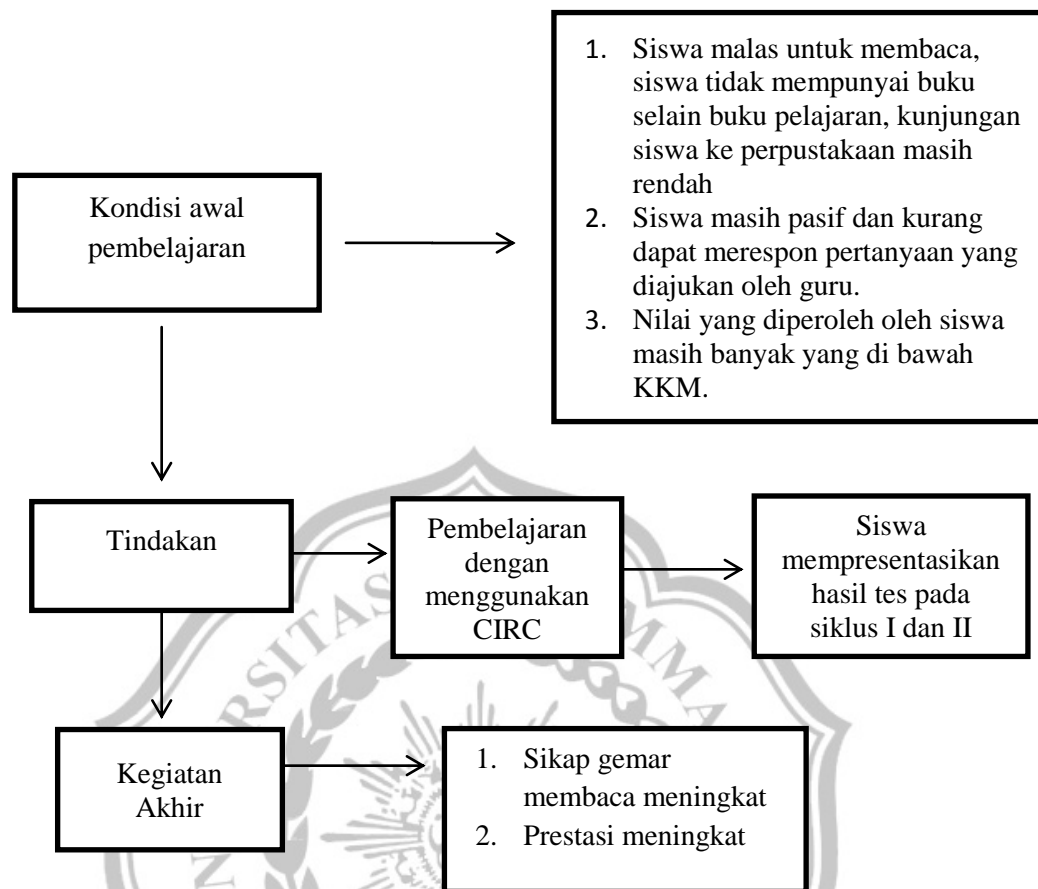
Kondisi awal pembelajaran

1. Siswa malas untuk membaca, siswa tidak mempunyai buku selain buku pelajaran, kunjungan siswa ke perpustakaan masih rendah
2. Siswa masih pasif dan kurang dapat merespon pertanyaan yang diajukan oleh guru.
3. Nilai yang diperoleh oleh siswa masih banyak yang di bawah KKM.

Tindakan

Pembelajaran dengan menggunakan CIRC

Siswa mempresentasikan hasil tes pada siklus I dan II

Kegiatan Akhir

1. Sikap gemar membaca meningkat
2. Prestasi meningkat